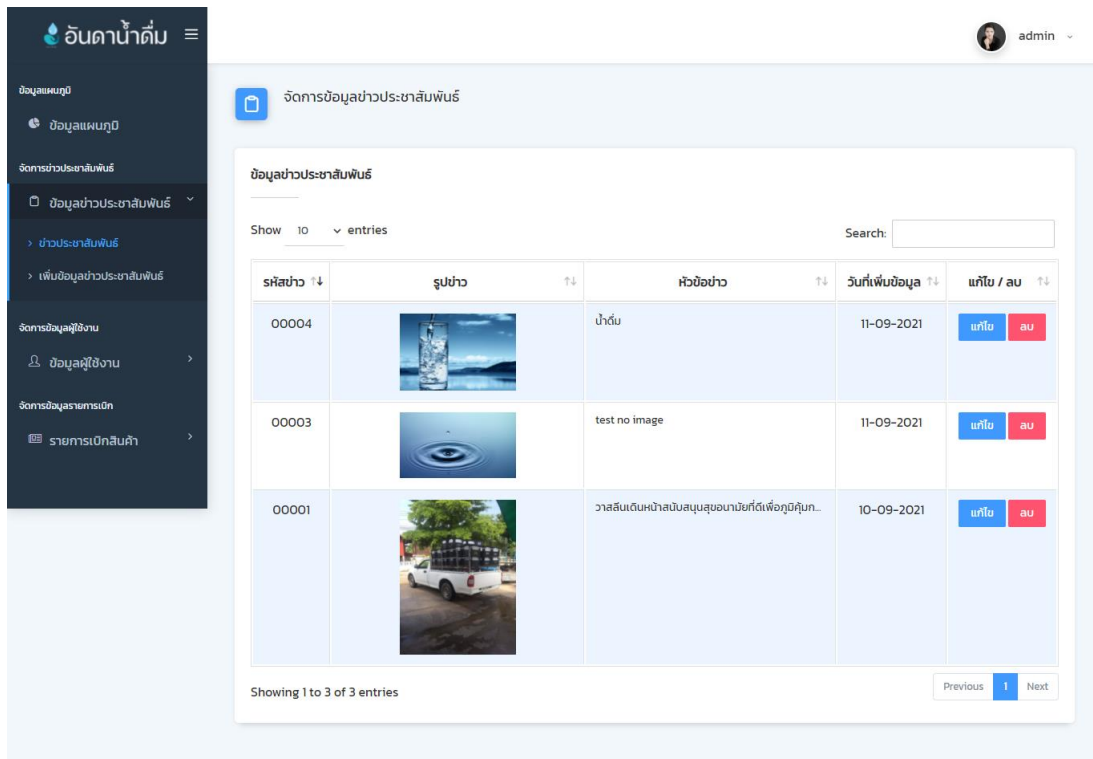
อันดาน้ำดื่ม

admin

ข้อมูลแผนภูมิ

ข้อมูลแผนภูมิ

จัดการข่าวประชาสัมพันธ์

ข้อมูลข่าวประชาสัมพันธ์

› ข่าวประชาสัมพันธ์

› เพิ่มข้อมูลข่าวประชาสัมพันธ์

จัดการข้อมูลผู้ใช้งาน

ข้อมูลผู้ใช้งาน

จัดการข้อมูลรายการเบิก

รายการเบิกสินค้า

จัดการข้อมูลข่าวประชาสัมพันธ์

ข้อมูลข่าวประชาสัมพันธ์

Show 10 entries

Search:

| รหัสข่าว | รูปข่าว | หัวข้อข่าว | วันที่เพิ่มข้อมูล | แก้ไข / ลบ |
|---|---|---|---|---|
| 00004 | | น้ำดื่ม | 11-09-2021 | แก้ไข ลบ |
| 00003 | | test no image | 11-09-2021 | แก้ไข ลบ |
| 00001 | | วาสลีนเดินหน้าสนับสนุนสุขอนามัยที่ดีเพื่อภูมิคุ้มก... | 10-09-2021 | แก้ไข ลบ |

Showing 1 to 3 of 3 entries

Previous 1 Next